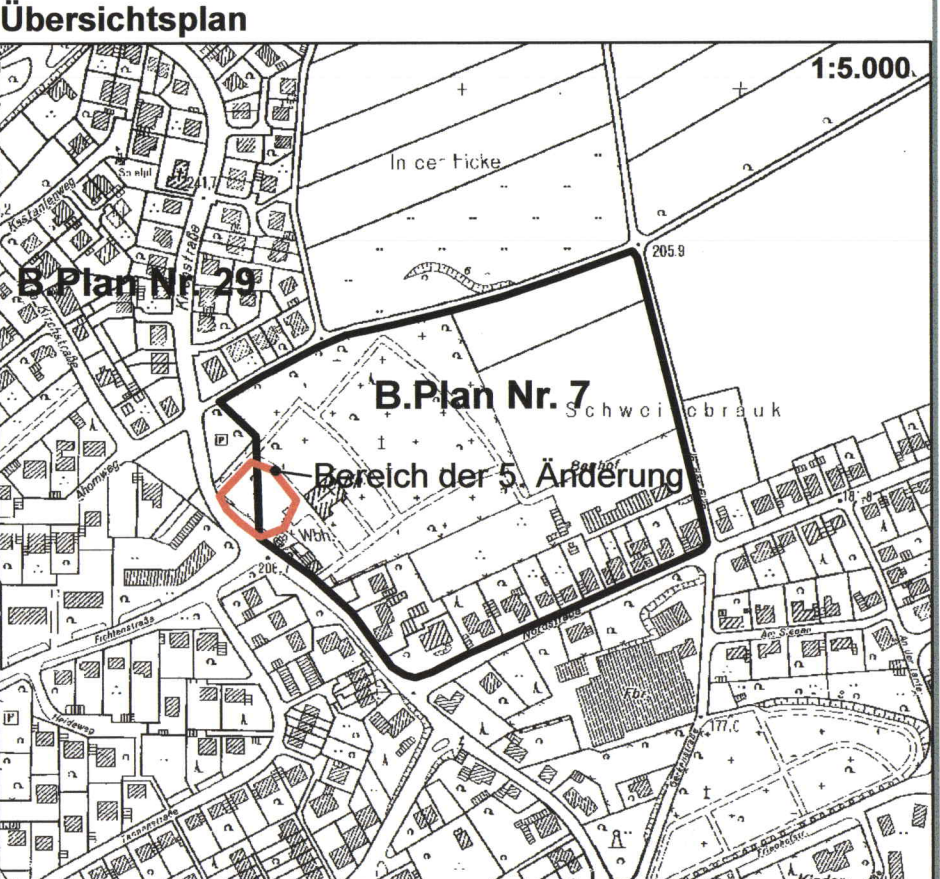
Übersichtsplan

1:5.000

In der Ficke

205.9

Kastanienweg

Kirchstraße

B.Plan Nr. 29

B.Plan Nr. 7

Schwei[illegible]brauk

Bereich der 5. Änderung

Wbh.

Ahornweg

Fichtenstraße

Nordstraße

Heideweg

Fbr.

177.0